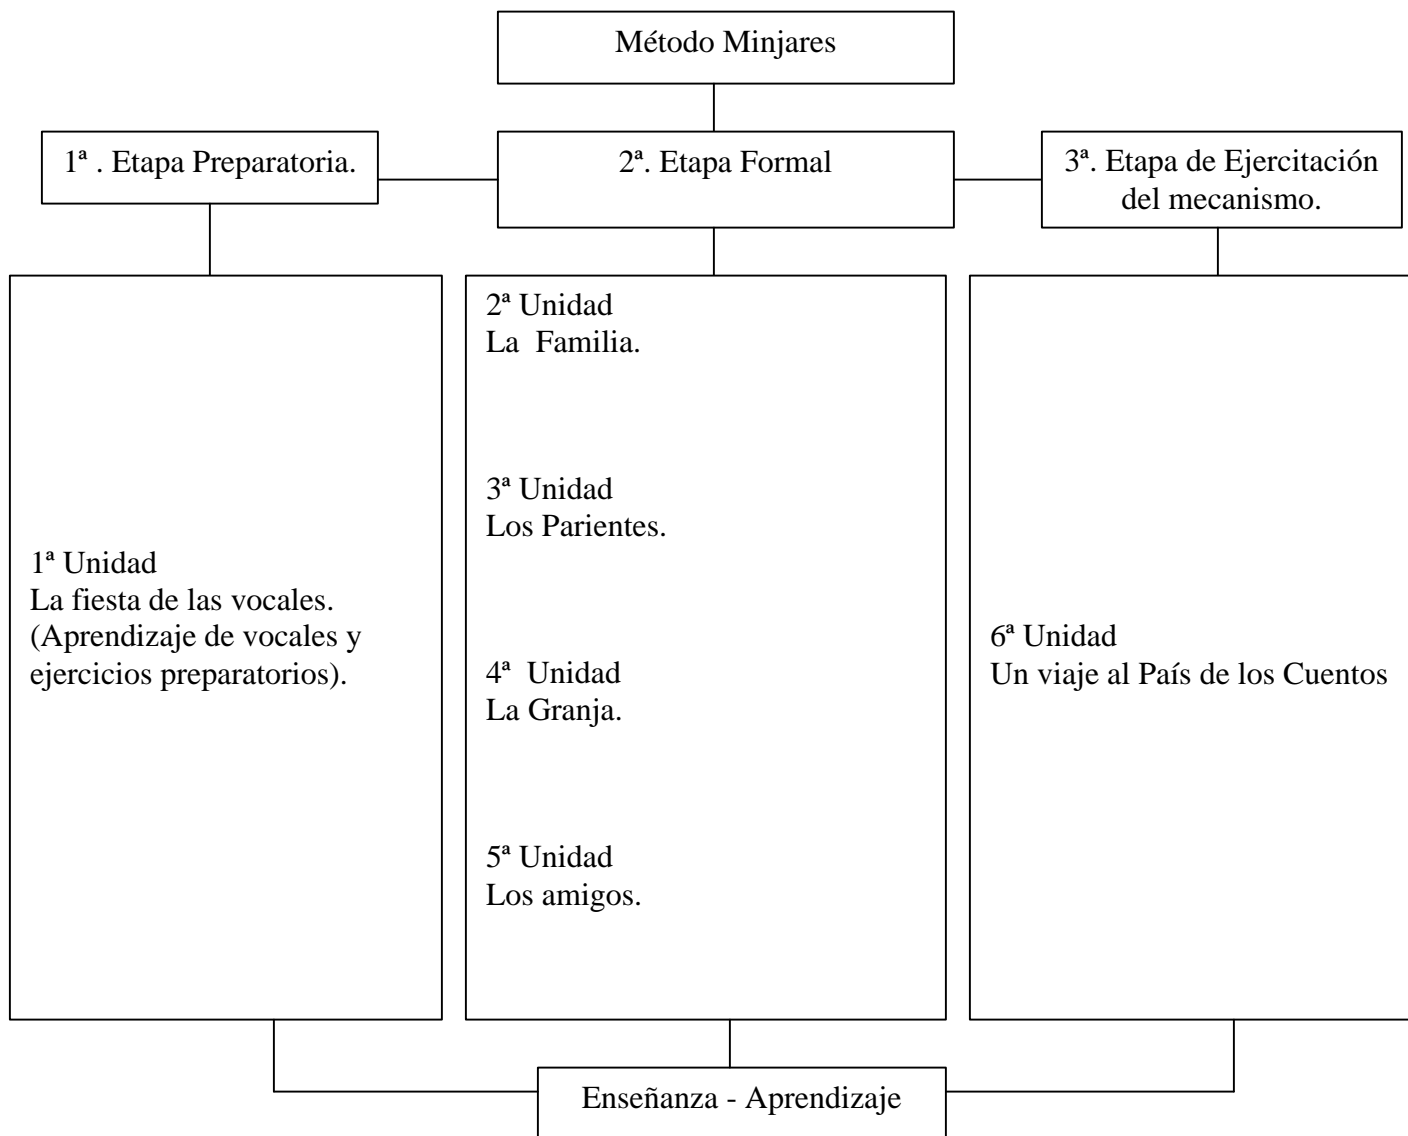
Método Minjares

1ª . Etapa Preparatoria.

2ª. Etapa Formal

3ª. Etapa de Ejercitación del mecanismo.

1ª Unidad
La fiesta de las vocales.
(Aprendizaje de vocales y ejercicios preparatorios).

2ª Unidad
La Familia.

3ª Unidad
Los Parientes.

4ª Unidad
La Granja.

5ª Unidad
Los amigos.

6ª Unidad
Un viaje al País de los Cuentos

Enseñanza - Aprendizaje